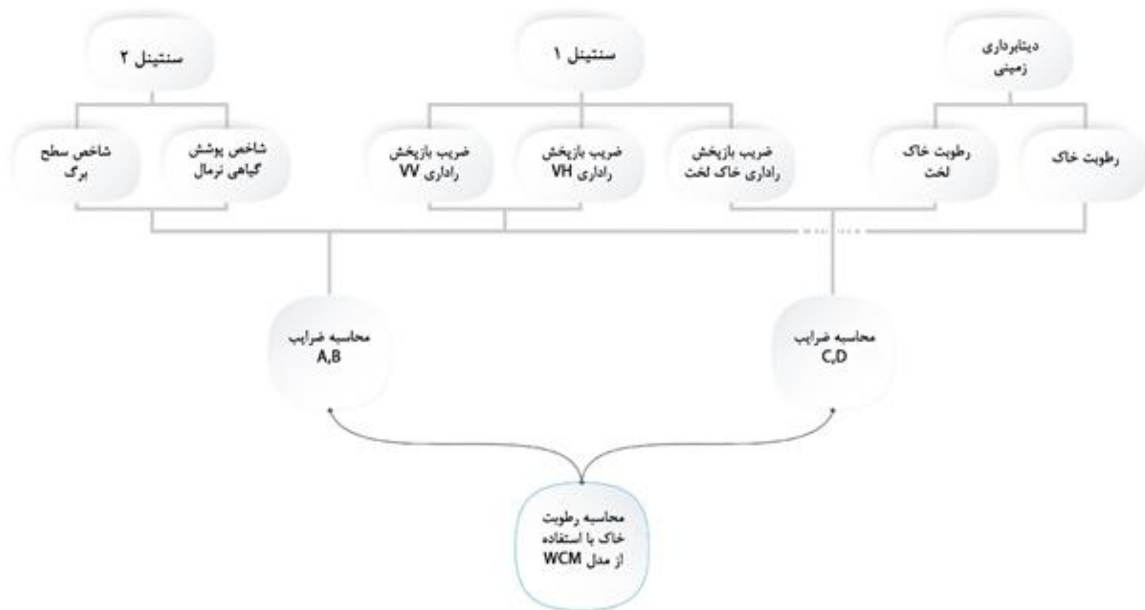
سنتینل ۲

سنتینل ۱

دیتابرداری زمینی

شاخص سطح برگ

شاخص پوشش گیاهی نرمال

ضریب بازپخش راداری VV

ضریب بازپخش راداری VH

ضریب بازپخش راداری خاک لخت

رطوبت خاک لخت

رطوبت خاک

محاسبه ضرایب A,B

محاسبه ضرایب C,D

محاسبه رطوبت خاک با استفاده از مدل WCM